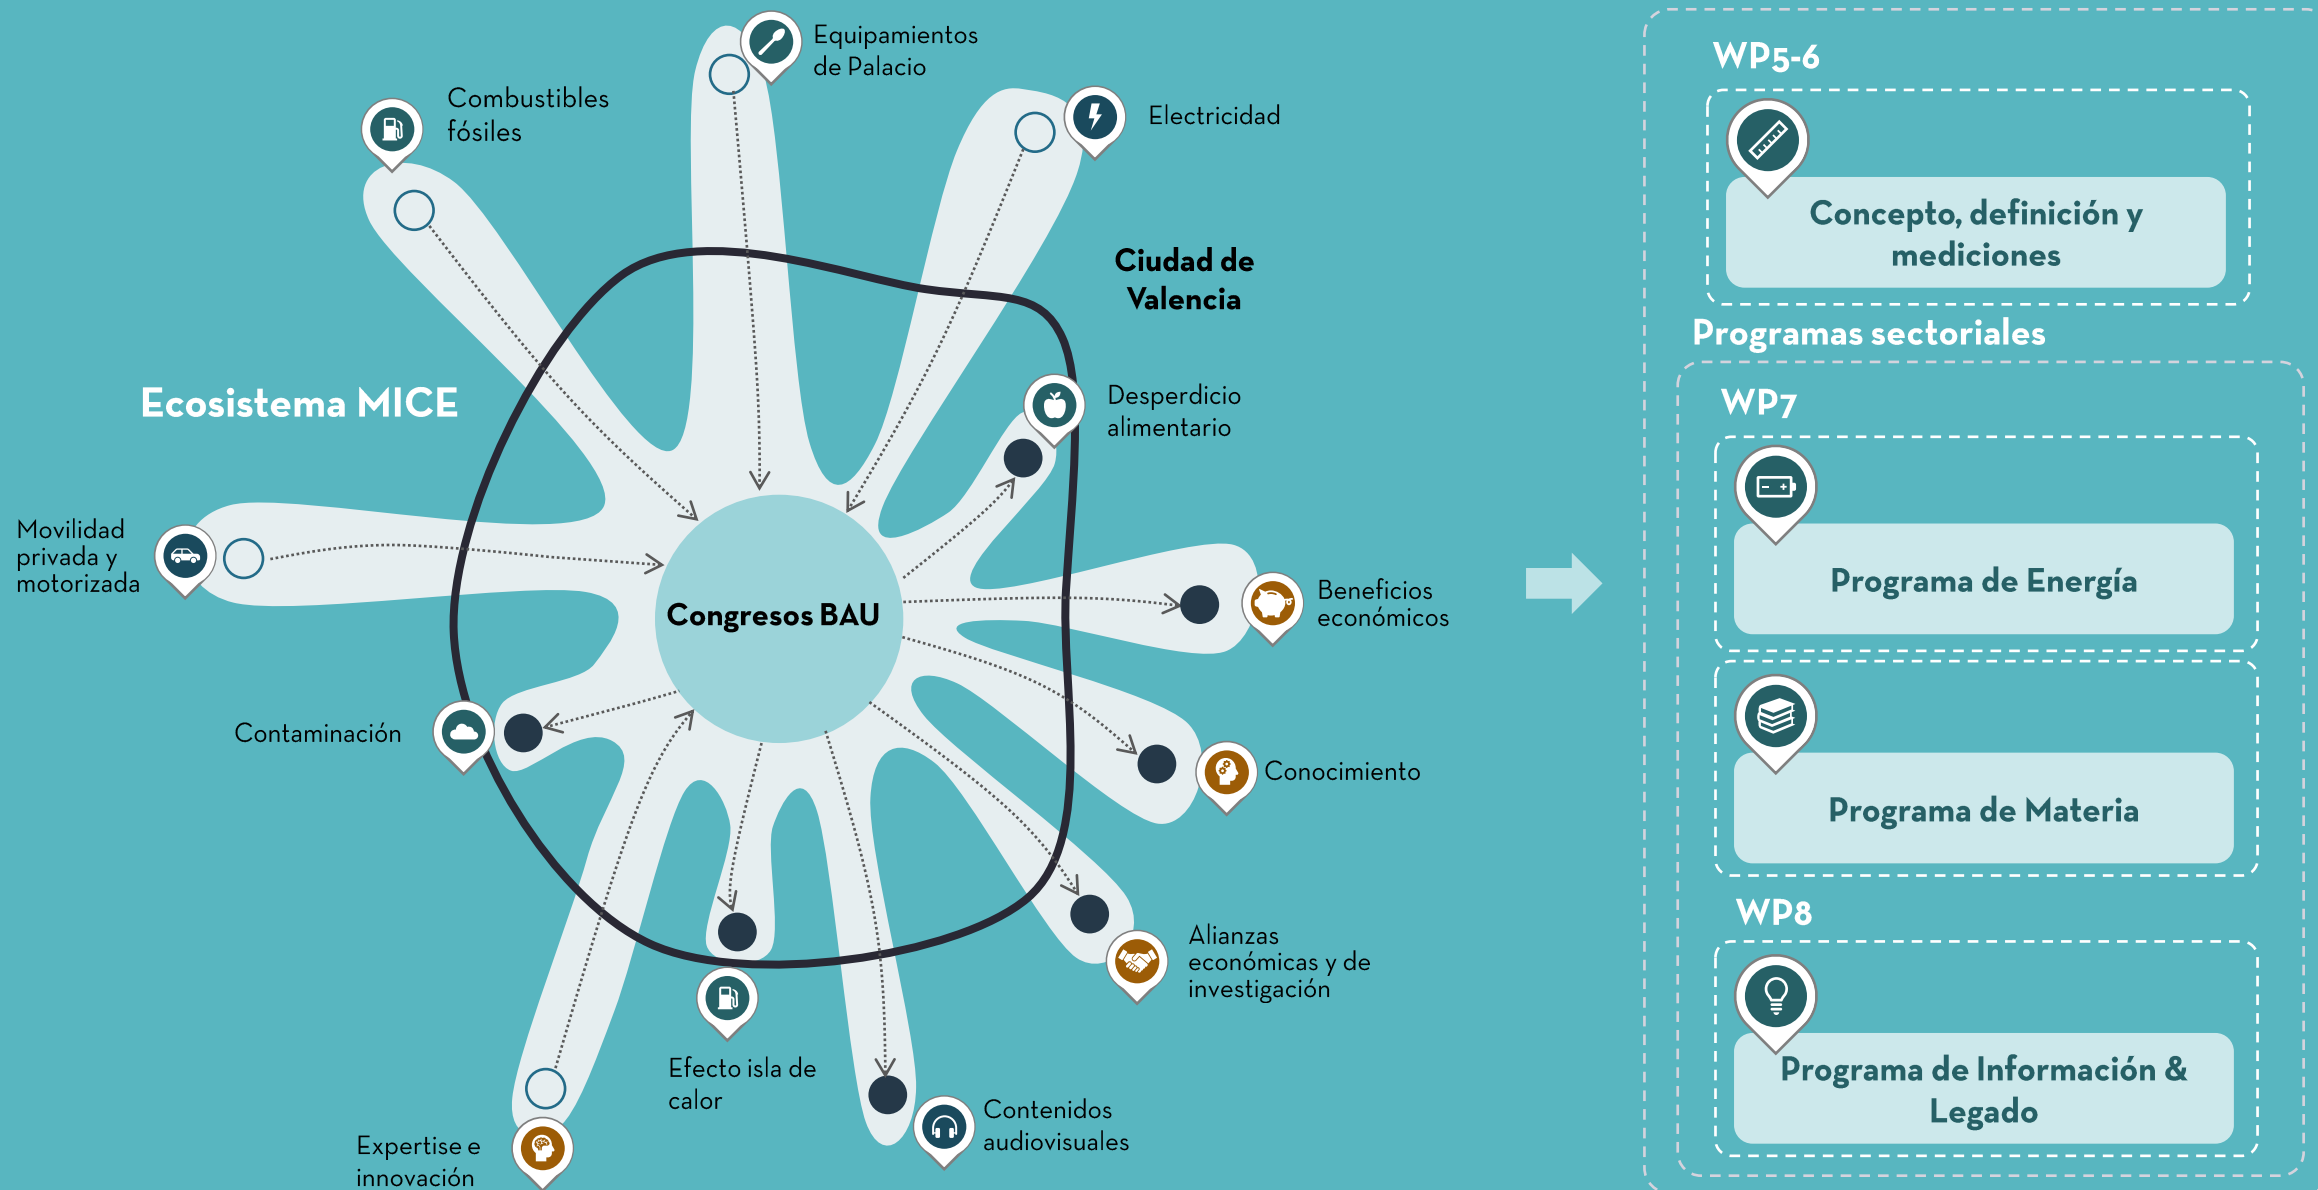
Equipamientos de Palacio

Combustibles fósiles

Electricidad

Ciudad de Valencia

Ecosistema MICE

Desperdicio alimentario

Movilidad privada y motorizada

Congresos BAU

Beneficios económicos

Contaminación

Conocimiento

Alianzas económicas y de investigación

Efecto isla de calor

Contenidos audiovisuales

Expertise e innovación

WP5-6

Concepto, definición y mediciones

Programas sectoriales

WP7

Programa de Energía

Programa de Materia

WP8

Programa de Información & Legado